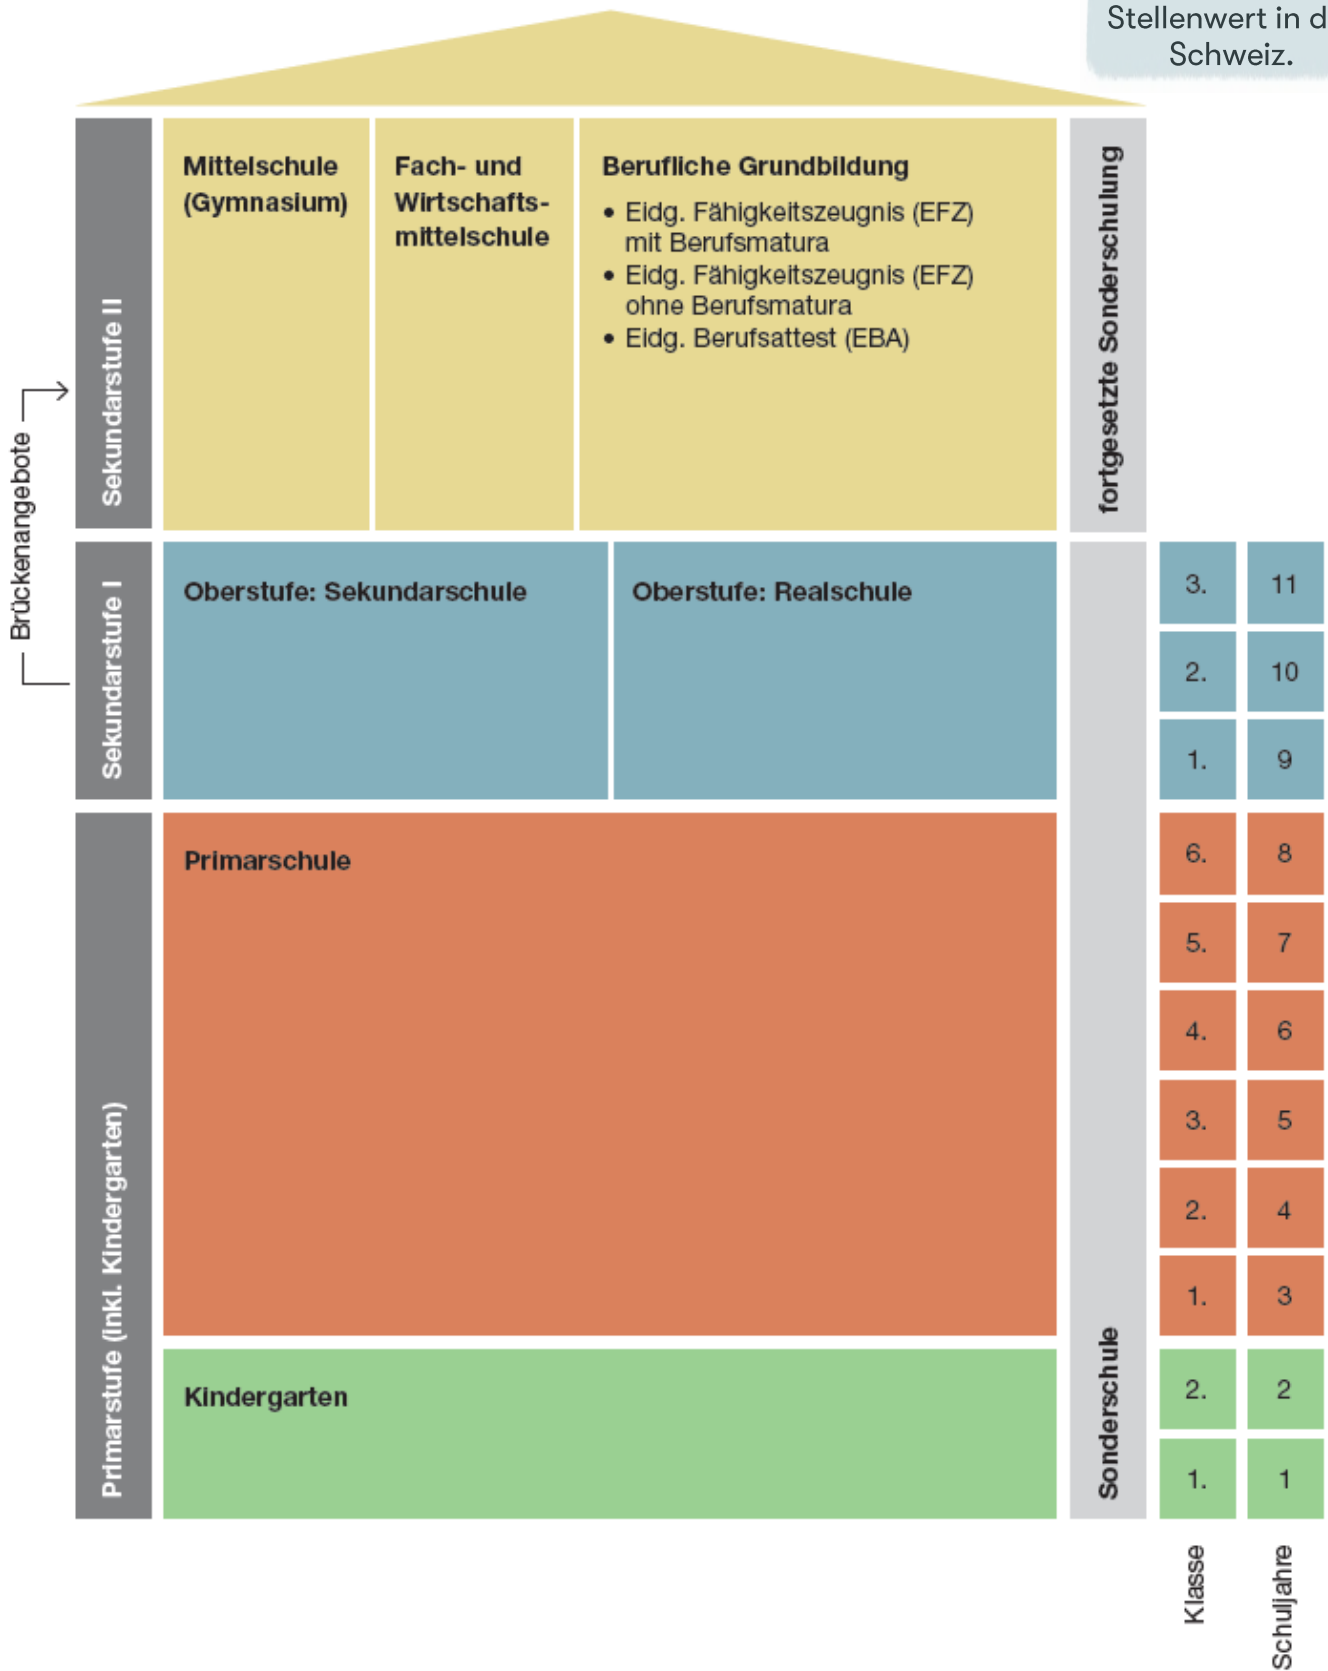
Stellenwert in d
Schweiz.

Sekundarstufe II

Mittelschule (Gymnasium)

Fach- und Wirtschaftsmittelschule

Berufliche Grundbildung
• Eidg. Fähigkeitszeugnis (EFZ) mit Berufsmatura
• Eidg. Fähigkeitszeugnis (EFZ) ohne Berufsmatura
• Eidg. Berufsattest (EBA)

fortgesetzte Sonderschulung

Brückenangebote

Sekundarstufe I

Oberstufe: Sekundarschule

Oberstufe: Realschule

Primarstufe (inkl. Kindergarten)

Primarschule

Kindergarten

Sonderschule

| Klasse | Schuljahre |
|---|---|
| 3. | 11 |
| 2. | 10 |
| 1. | 9 |
| 6. | 8 |
| 5. | 7 |
| 4. | 6 |
| 3. | 5 |
| 2. | 4 |
| 1. | 3 |
| 2. | 2 |
| 1. | 1 |